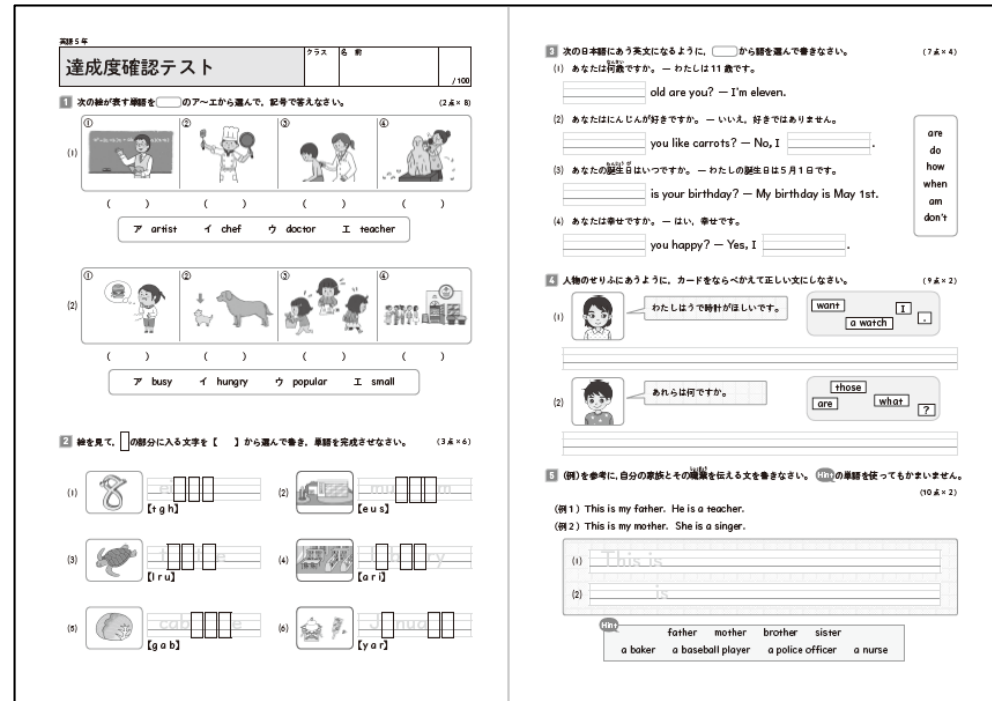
英語5年

達成度確認テスト

クラス　名前

/100

1 次の絵が表す職業を（　）のア～エから選んで，記号で答えなさい。（2点×8）

(1) ①　②　③　④

（　）（　）（　）（　）

ア artist　イ chef　ウ doctor　エ teacher

(2) ①　②　③　④

（　）（　）（　）（　）

ア busy　イ hungry　ウ popular　エ small

2 絵を見て，□の部分に入る文字を【　】から選んで書き，単語を完成させなさい。（3点×6）

(1) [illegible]　【t g h】

(2) mu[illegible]m　【e u s】

(3) t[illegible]e　【l r u】

(4) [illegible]ry　【a r i】

(5) cab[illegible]e　【g a b】

(6) J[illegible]nua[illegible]　【y a r】

3 次の日本語にあう英文になるように，（　）から語を選んで書きなさい。（7点×4）

(1) あなたは何歳ですか。— わたしは11歳です。

______ old are you? — I'm eleven.

(2) あなたはにんじんが好きですか。— いいえ，好きではありません。

______ you like carrots? — No, I ______.

(3) あなたの誕生日はいつですか。— わたしの誕生日は5月1日です。

______ is your birthday? — My birthday is May 1st.

(4) あなたは幸せですか。— はい，幸せです。

______ you happy? — Yes, I ______.

are
do
how
when
am
don't

4 人物のせりふにあうように，カードをならべかえて正しい文にしなさい。（9点×2）

(1) わたしはうで時計がほしいです。

want　I　a watch　.

(2) あれらは何ですか。

those　are　what　?

5 (例)を参考に，自分の家族とその職業を伝える文を書きなさい。Hintの単語を使ってもかまいません。（10点×2）

(例1) This is my father. He is a teacher.
(例2) This is my mother. She is a singer.

(1) This is
(2) is

Hint
father　mother　brother　sister
a baker　a baseball player　a police officer　a nurse